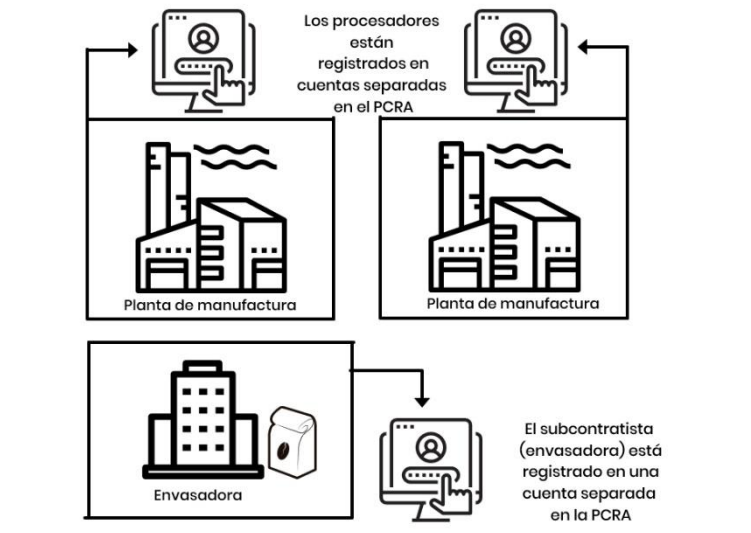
Los procesadores están registrados en cuentas separadas en el PCRA

Planta de manufactura

Planta de manufactura

Envasadora

El subcontratista (envasadora) está registrado en una cuenta separada en la PCRA